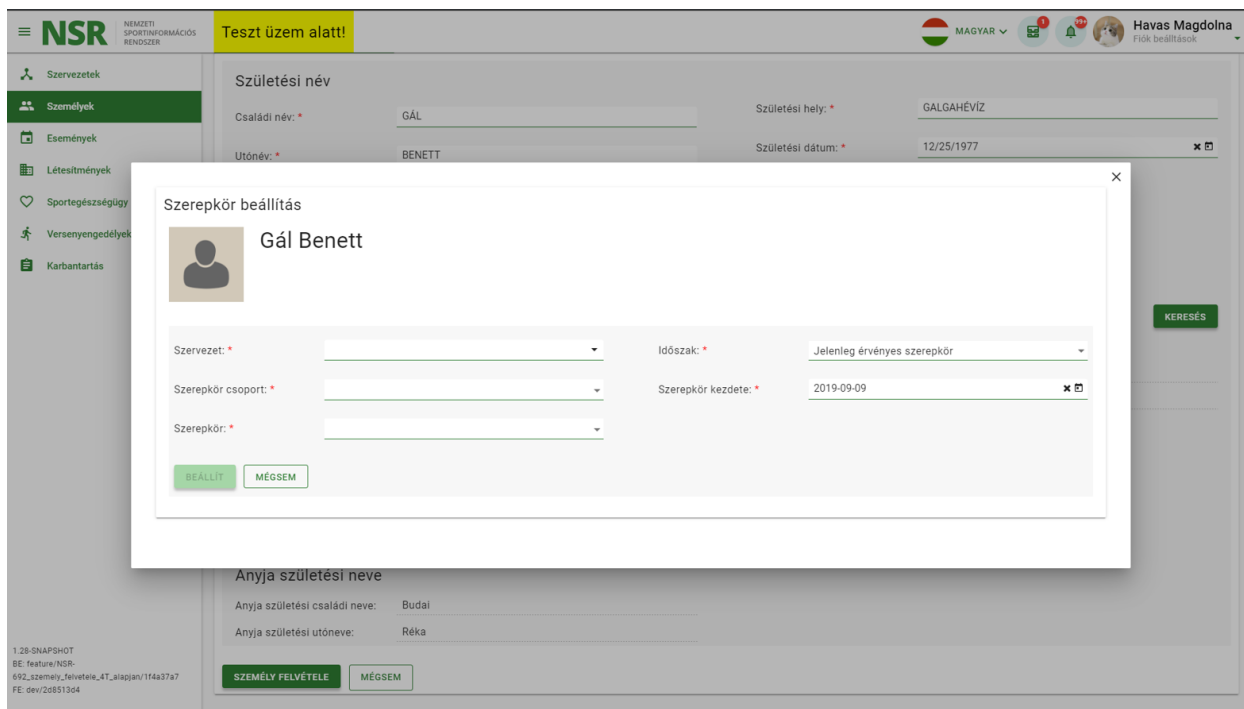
≡ NSR NEMZETI SPORTINFORMÁCIÓS RENDSZER

Teszt üzem alatt!

MAGYAR ⌄ 1 99+ Havas Magdolna
Fiók beállítások

Szervezetek
Személyek
Események
Létesítmények
Sportegészségügy
Versenyengedélyek
Karbantartás

1.28-SNAPSHOT
BE: feature/NSR-692_szemely_felvetele_4T_alapjan/1f4a37a7
FE: dev/2d8513d4

Születési név

Családi név: * GÁL
Születési hely: * GALGAHÉVÍZ
Utónév: * BENETT
Születési dátum: * 12/25/1977

KERESÉS

×

Szerepkör beállítás

Gál Benett

Szervezet: *
Időszak: * Jelenleg érvényes szerepkör
Szerepkör csoport: *
Szerepkör kezdete: * 2019-09-09
Szerepkör: *

BEÁLLÍT MÉGSEM

Anyja születési neve

Anyja születési családi neve: Budai
Anyja születési utóneve: Réka

SZEMÉLY FELVÉTELE MÉGSEM